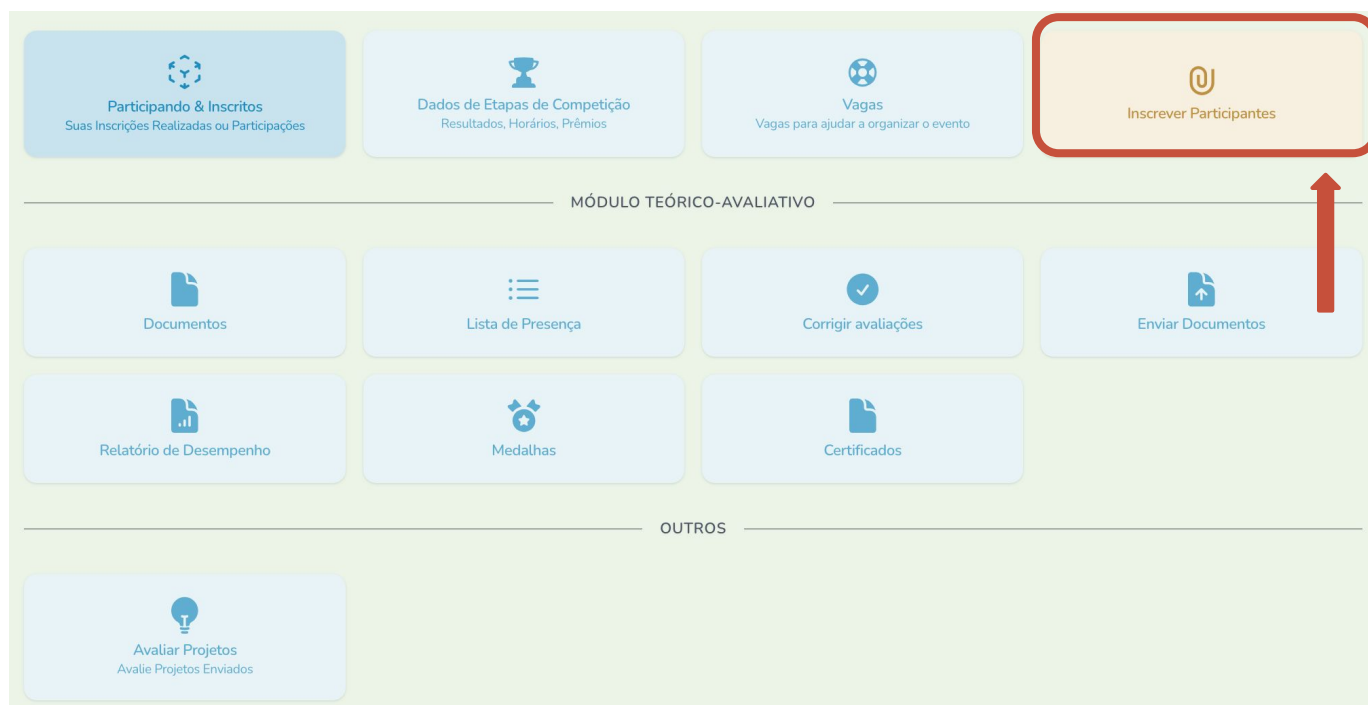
Participando & Inscritos
Suas Inscrições Realizadas ou Participações

Dados de Etapas de Competição
Resultados, Horários, Prêmios

Vagas
Vagas para ajudar a organizar o evento

Inscrever Participantes

MÓDULO TEÓRICO-AVALIATIVO

Documentos

Lista de Presença

Corrigir avaliações

Enviar Documentos

Relatório de Desempenho

Medalhas

Certificados

OUTROS

Avaliar Projetos
Avalie Projetos Enviados